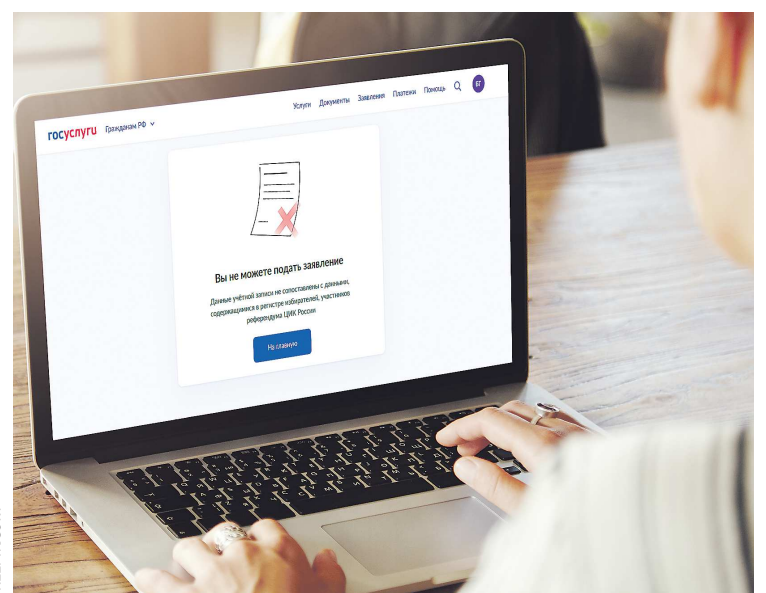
госуслуги Гражданам РФ

Услуги Документы Заявления Платежи Помощь БГ

Вы не можете подать заявление

Данные учётной записи не сопоставимы с данными, содержащимися в регистре избирателей, участников референдума ЦИК России

На главную